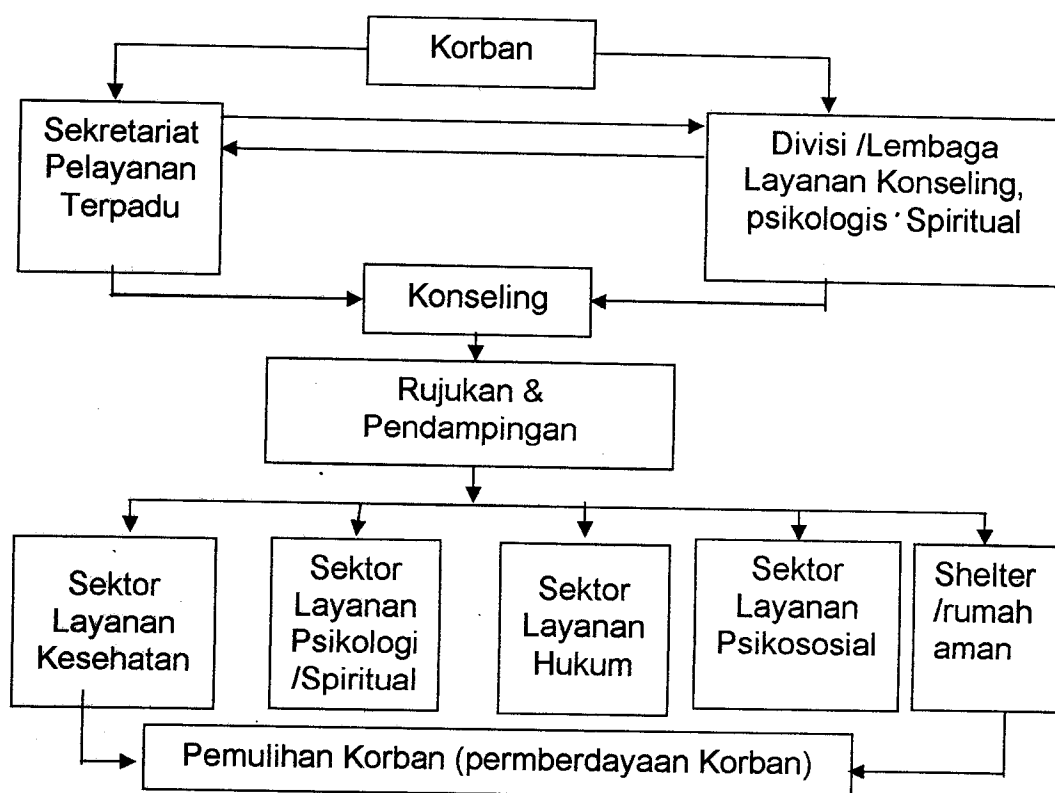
Korban

Sekretariat Pelayanan Terpadu

Divisi /Lembaga Layanan Konseling, psikologis · Spiritual

Konseling

Rujukan & Pendampingan

Sektor Layanan Kesehatan

Sektor Layanan Psikologi /Spiritual

Sektor Layanan Hukum

Sektor Layanan Psikososial

Shelter /rumah aman

Pemulihan Korban (permberdayaan Korban)